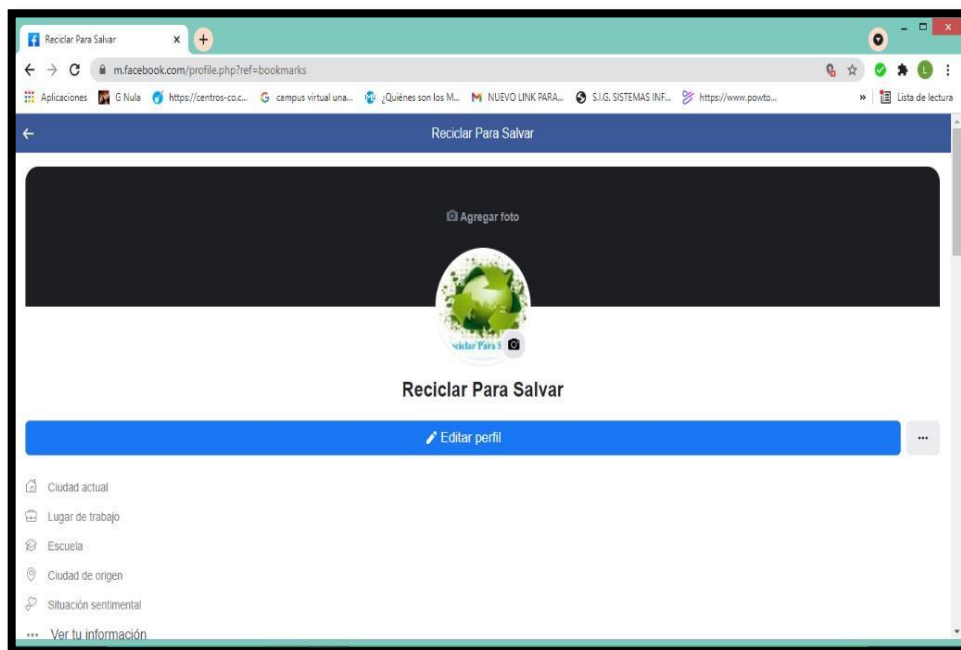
Reciclar Para Salvar

m.facebook.com/profile.php?ref=bookmarks

Aplicaciones G Nula https://centros-co.c... campus virtual una... ¿Quiénes son los M... NUEVO LINK PARA... S.I.G. SISTEMAS INF... https://www.powto... » Lista de lectura

Reciclar Para Salvar

Agregar foto

eciclar Para S

Reciclar Para Salvar

Editar perfil

...

Ciudad actual

Lugar de trabajo

Escuela

Ciudad de origen

Situación sentimental

... Ver tu información